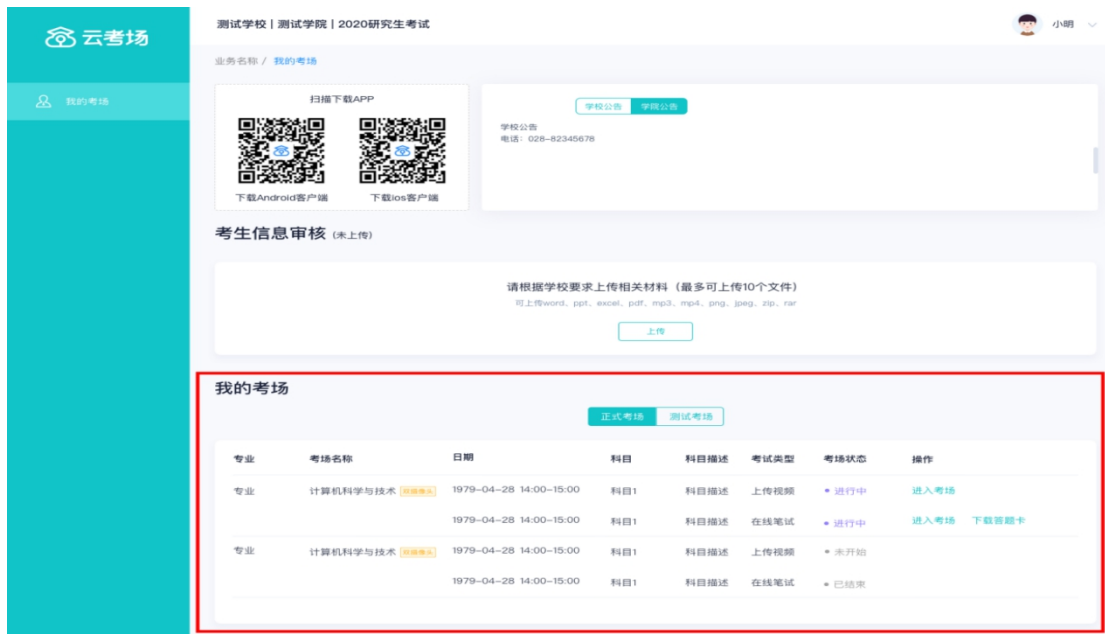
云考场

我的考场

测试学校 | 测试学院 | 2020研究生考试

小明

业务名称 / 我的考场

扫描下载APP

下载Android客户端

下载ios客户端

学校公告 学院公告

学校公告
电话：028-82345678

考生信息审核 (未上传)

请根据学校要求上传相关材料（最多可上传10个文件）

可上传word、ppt、excel、pdf、mp3、mp4、png、jpeg、zip、rar

上传

我的考场

正式考场 测试考场

| 专业 | 考场名称 | 日期 | 科目 | 科目描述 | 考试类型 | 考场状态 | 操作 |
|---|---|---|---|---|---|---|---|
| 专业 | 计算机科学与技术 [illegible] | 1979-04-28 14:00-15:00 | 科目1 | 科目描述 | 上传视频 | • 进行中 | 进入考场 |
| | | 1979-04-28 14:00-15:00 | 科目1 | 科目描述 | 在线笔试 | • 进行中 | 进入考场 下载答题卡 |
| 专业 | 计算机科学与技术 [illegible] | 1979-04-28 14:00-15:00 | 科目1 | 科目描述 | 上传视频 | • 未开始 | |
| | | 1979-04-28 14:00-15:00 | 科目1 | 科目描述 | 在线笔试 | • 已结束 | |